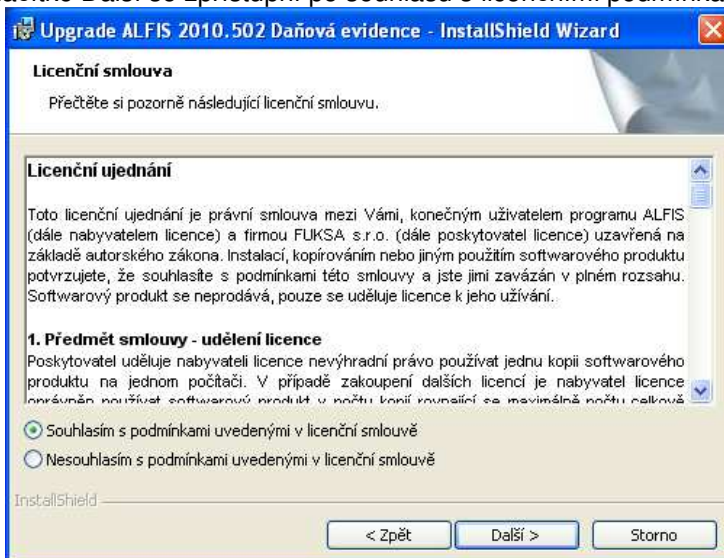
tlačítko Další se zpřístupní po souhlasu s licenčními podmínkami

Upgrade ALFIS 2010.502 Daňová evidence - InstallShield Wizard

Licenční smlouva

Přečtěte si pozorně následující licenční smlouvu.

Licenční ujednání

Toto licenční ujednání je právní smlouva mezi Vámi, konečným uživatelem programu ALFIS (dále nabyvatelem licence) a firmou FUKSA s.r.o. (dále poskytovatel licence) uzavřená na základě autorského zákona. Instalací, kopírováním nebo jiným použitím softwarového produktu potvrzujete, že souhlasíte s podmínkami této smlouvy a jste jimi zavázán v plném rozsahu. Softwarový produkt se neprodává, pouze se uděluje licence k jeho užívání.

1. Předmět smlouvy - udělení licence
Poskytovatel uděluje nabyvateli licence nevýhradní právo používat jednu kopii softwarového produktu na jednom počítači. V případě zakoupení dalších licencí je nabyvatel licence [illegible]

Souhlasím s podmínkami uvedenými v licenční smlouvě
Nesouhlasím s podmínkami uvedenými v licenční smlouvě

InstallShield

< Zpět
Další >
Storno